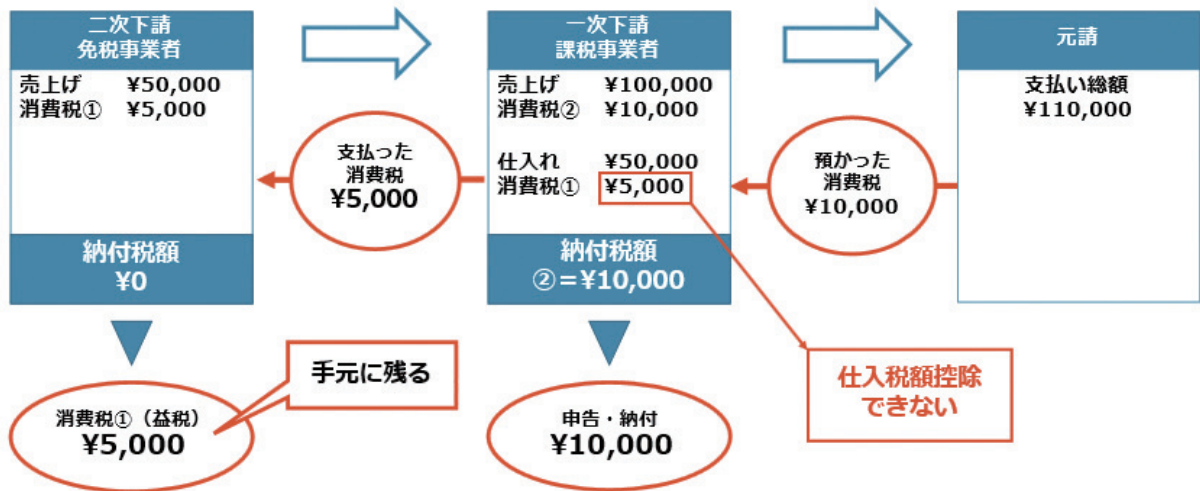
二次下請
免税事業者

売上げ ¥50,000
消費税① ¥5,000

納付税額
¥0

消費税①（益税）
¥5,000

手元に残る

支払った
消費税
¥5,000

一次下請
課税事業者

売上げ ¥100,000
消費税② ¥10,000

仕入れ ¥50,000
消費税① ¥5,000

納付税額
②＝¥10,000

申告・納付
¥10,000

仕入税額控除
できない

預かった
消費税
¥10,000

元請

支払い総額
¥110,000